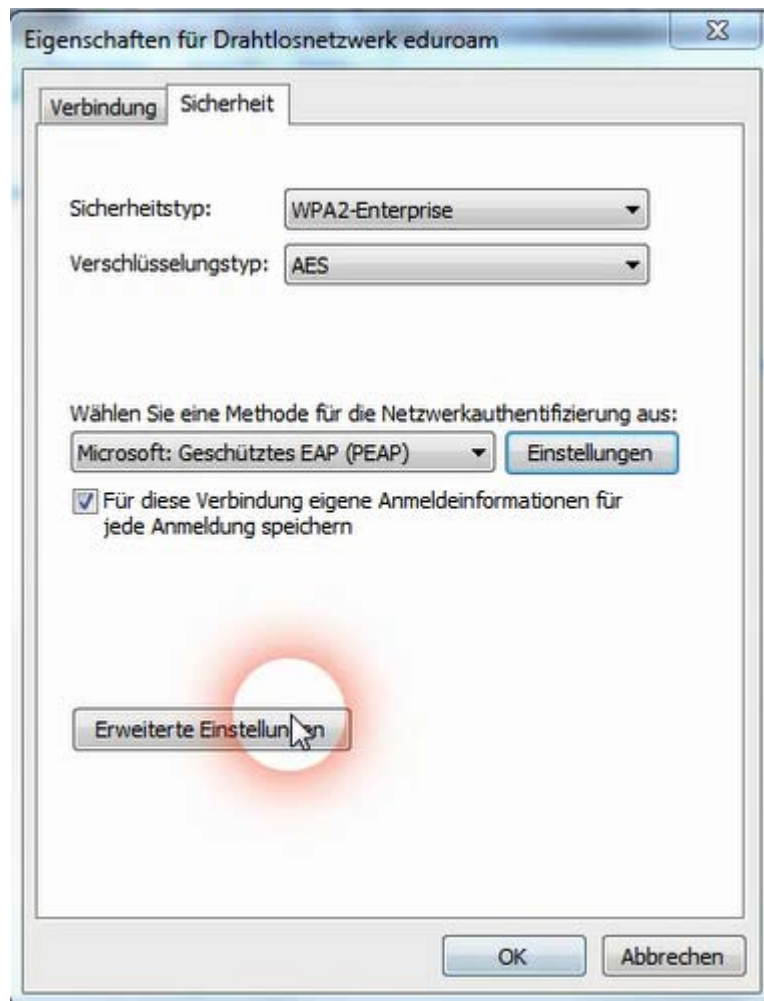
Eigenschaften für Drahtlosnetzwerk eduroam

Verbindung Sicherheit

Sicherheitstyp: WPA2-Enterprise

Verschlüsselungstyp: AES

Wählen Sie eine Methode für die Netzwerkauthentifizierung aus:

Microsoft: Geschütztes EAP (PEAP) Einstellungen

Für diese Verbindung eigene Anmeldeinformationen für jede Anmeldung speichern

Erweiterte Einstellun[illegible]n

OK Abbrechen